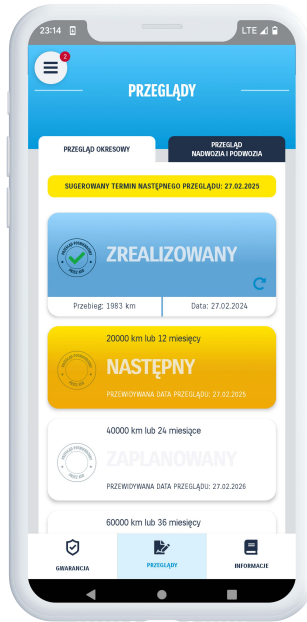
23:14

LTE

2

PRZEGLĄDY

PRZEGLĄD OKRESOWY

PRZEGLĄD NADWOZIA I PODWOZIA

SUGEROWANY TERMIN NASTĘPNEGO PRZEGLĄDU: 27.02.2025

ZREALIZOWANY

Przebieg: 1983 km

Data: 27.02.2024

20000 km lub 12 miesięcy

NASTĘPNY

PRZEWIDYWANA DATA PRZEGLĄDU: 27.02.2025

40000 km lub 24 miesiące

ZAPLANOWANY

PRZEWIDYWANA DATA PRZEGLĄDU: 27.02.2026

60000 km lub 36 miesięcy

GWARANCJA

PRZEGLĄDY

INFORMACJE